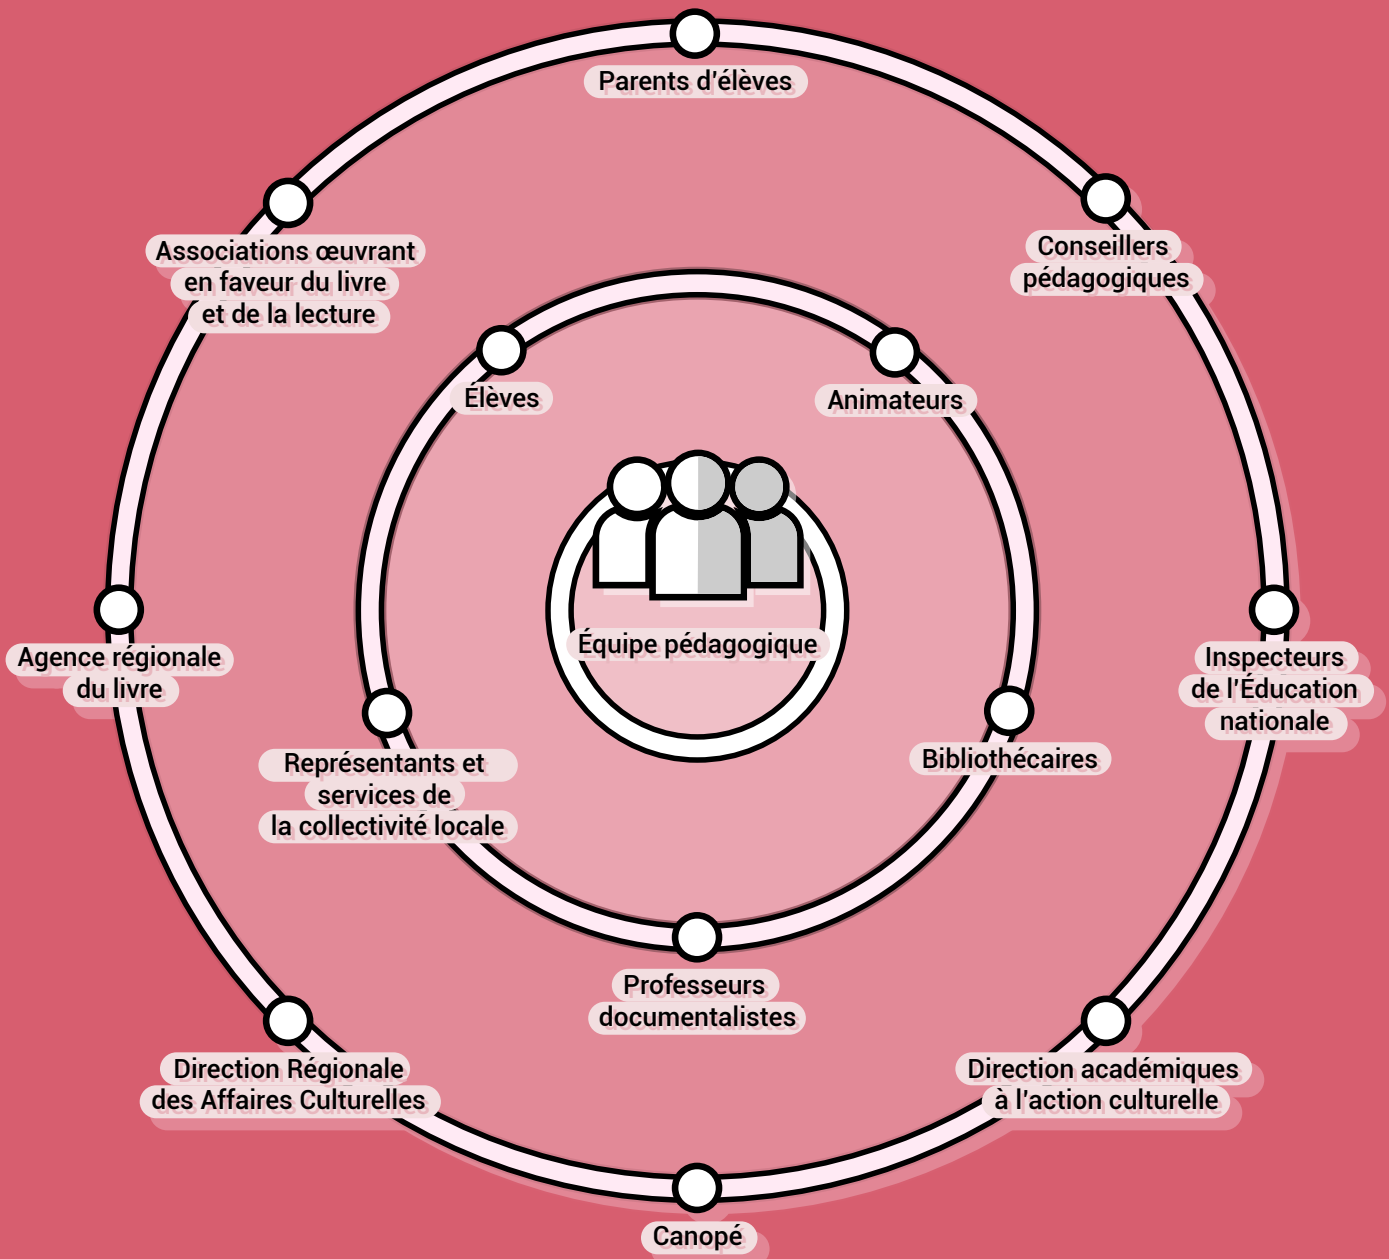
Parents d'élèves

Associations œuvrant en faveur du livre et de la lecture

Conseillers pédagogiques

Élèves

Animateurs

Équipe pédagogique

Agence régionale du livre

Inspecteurs de l'Éducation nationale

Représentants et services de la collectivité locale

Bibliothécaires

Professeurs documentalistes

Direction Régionale des Affaires Culturelles

Direction académiques à l'action culturelle

Canopé